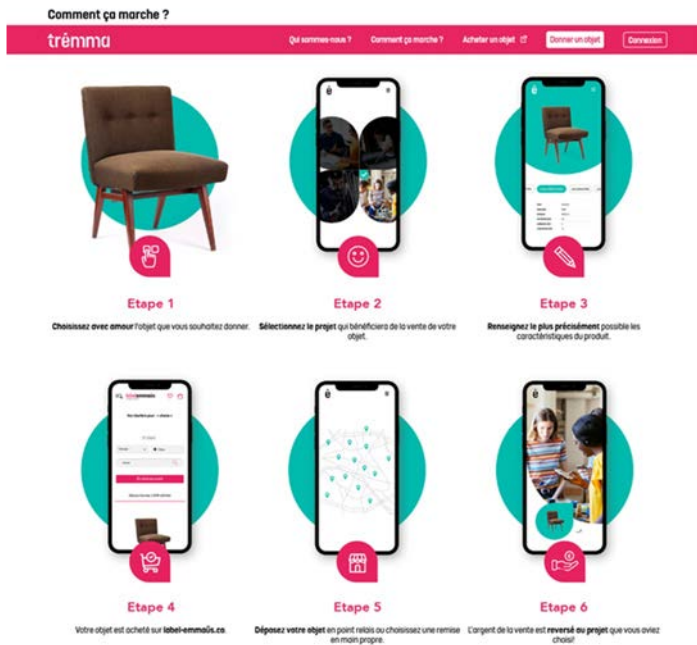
Comment ça marche ?

trémma

Qui sommes-nous ? Comment ça marche ? Acheter un objet Donner un objet Connexion

Etape 1

Choisissez avec amour l'objet que vous souhaitez donner.

Etape 2

Sélectionnez le projet qui bénéficiera de la vente de votre objet.

Etape 3

Renseignez le plus précisément possible les caractéristiques du produit.

Etape 4

Votre objet est acheté sur label-emmaüs.co.

Etape 5

Déposez votre objet en point relais ou choisissez une remise en main propre.

Etape 6

L'argent de la vente est reversé au projet que vous aviez choisi!